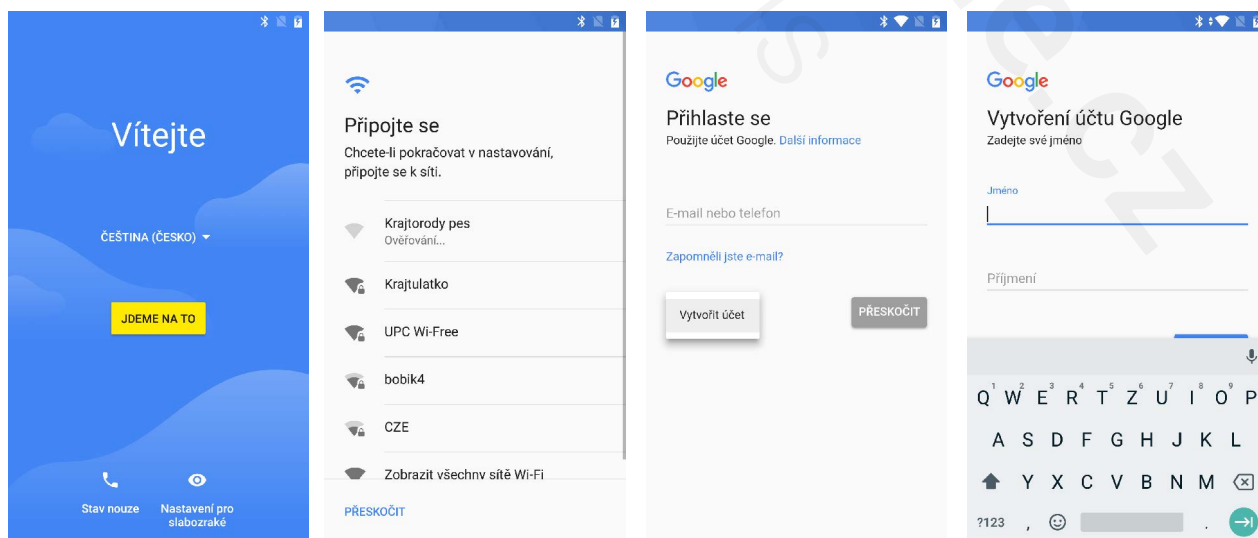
Vítejte

ČEŠTINA (ČESKO)

JDEME NA TO

Stav nouze

Nastavení pro slabozraké

Připojte se

Chcete-li pokračovat v nastavování, připojte se k síti.

Krajtorody pes
Ověřování...

Krajtulatko

UPC Wi-Free

bobik4

CZE

Zobrazit všechny sítě Wi-Fi

PŘESKOČIT

Google

Přihlaste se

Použijte účet Google. Další informace

E-mail nebo telefon

Zapomněli jste e-mail?

Vytvořit účet

PŘESKOČIT

Google

Vytvoření účtu Google

Zadejte své jméno

Jméno

Příjmení

Q W E R T Z U I O P
1 2 3 4 5 6 7 8 9 0

A S D F G H J K L

Y X C V B N M

?123 .